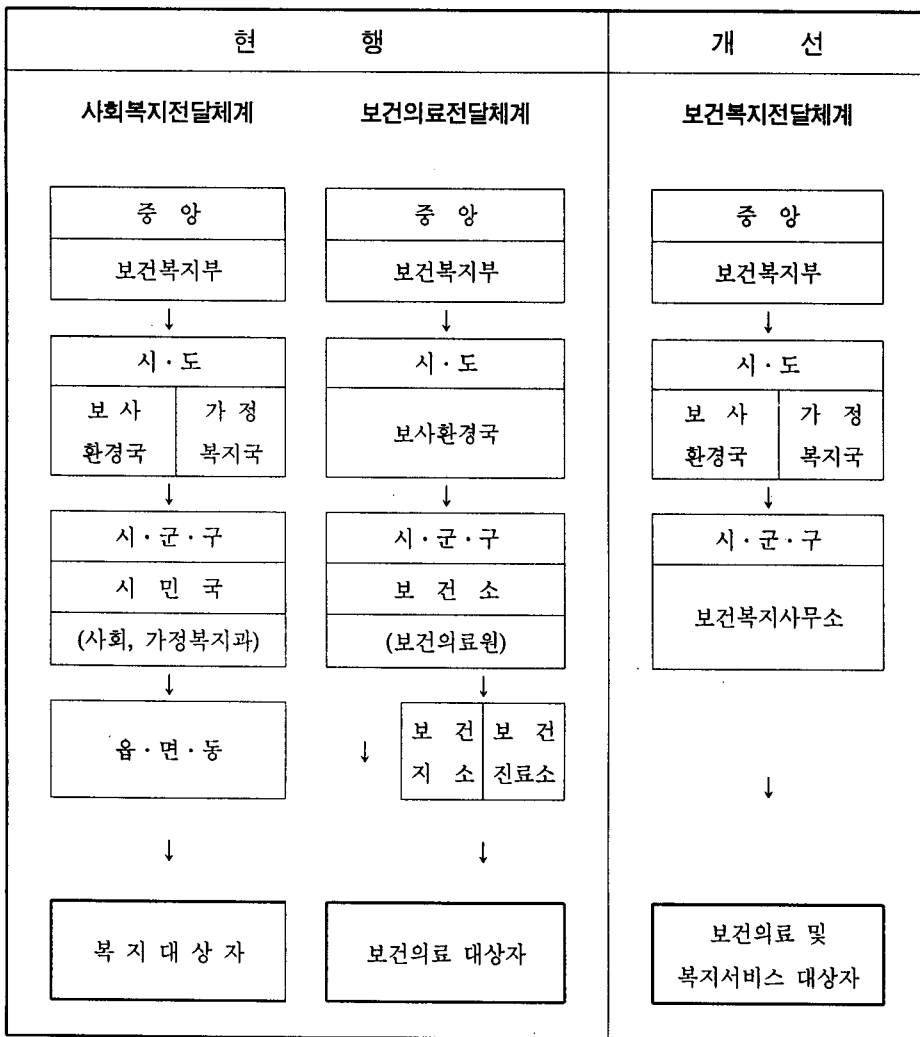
현 행

사회복지전달체계

중 앙

보건복지부

시 · 도

보 사 환경국

가 정 복지국

시 · 군 · 구

시 민 국

(사회, 가정복지과)

읍 · 면 · 동

복 지 대 상 자

보건의료전달체계

중 앙

보건복지부

시 · 도

보사환경국

시 · 군 · 구

보 건 소

(보건의료원)

보 건 지 소

보 건 진료소

보건의료 대상자

개 선

보건복지전달체계

중 앙

보건복지부

시 · 도

보 사 환경국

가 정 복지국

시 · 군 · 구

보건복지사무소

보건의료 및 복지서비스 대상자